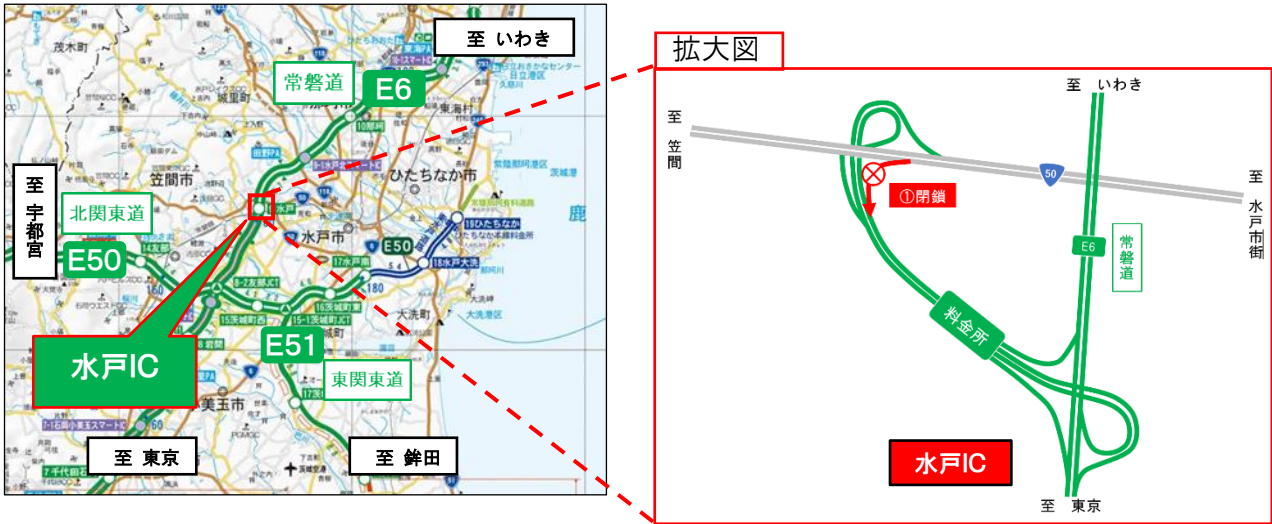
至 いわき

常磐道

E6

茂木町

城里町

東海村

ひたちなか市

笠間市

至 宇都宮

北関東道

E50

水戸市

E50

18ひたちなか

18水戸大洗

大洗町

水戸IC

E51

東関東道

美玉市

至 東京

至 鉾田

拡大図

至 いわき

至 笠間

50

①閉鎖

至 水戸市街

E6

常磐道

料金所

水戸IC

至 東京